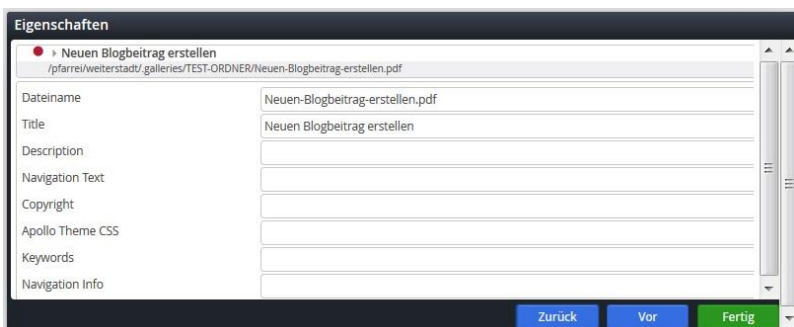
Eigenschaften

Neuen Blogbeitrag erstellen
/pfarrei/weiterstadt/.galleries/TEST-ORDNER/Neuen-Blogbeitrag-erstellen.pdf

| | |
|---|---|
| Dateiname | Neuen-Blogbeitrag-erstellen.pdf |
| Title | Neuen Blogbeitrag erstellen |
| Description | |
| Navigation Text | |
| Copyright | |
| Apollo Theme CSS | |
| Keywords | |
| Navigation Info | |

Zurück Vor Fertig